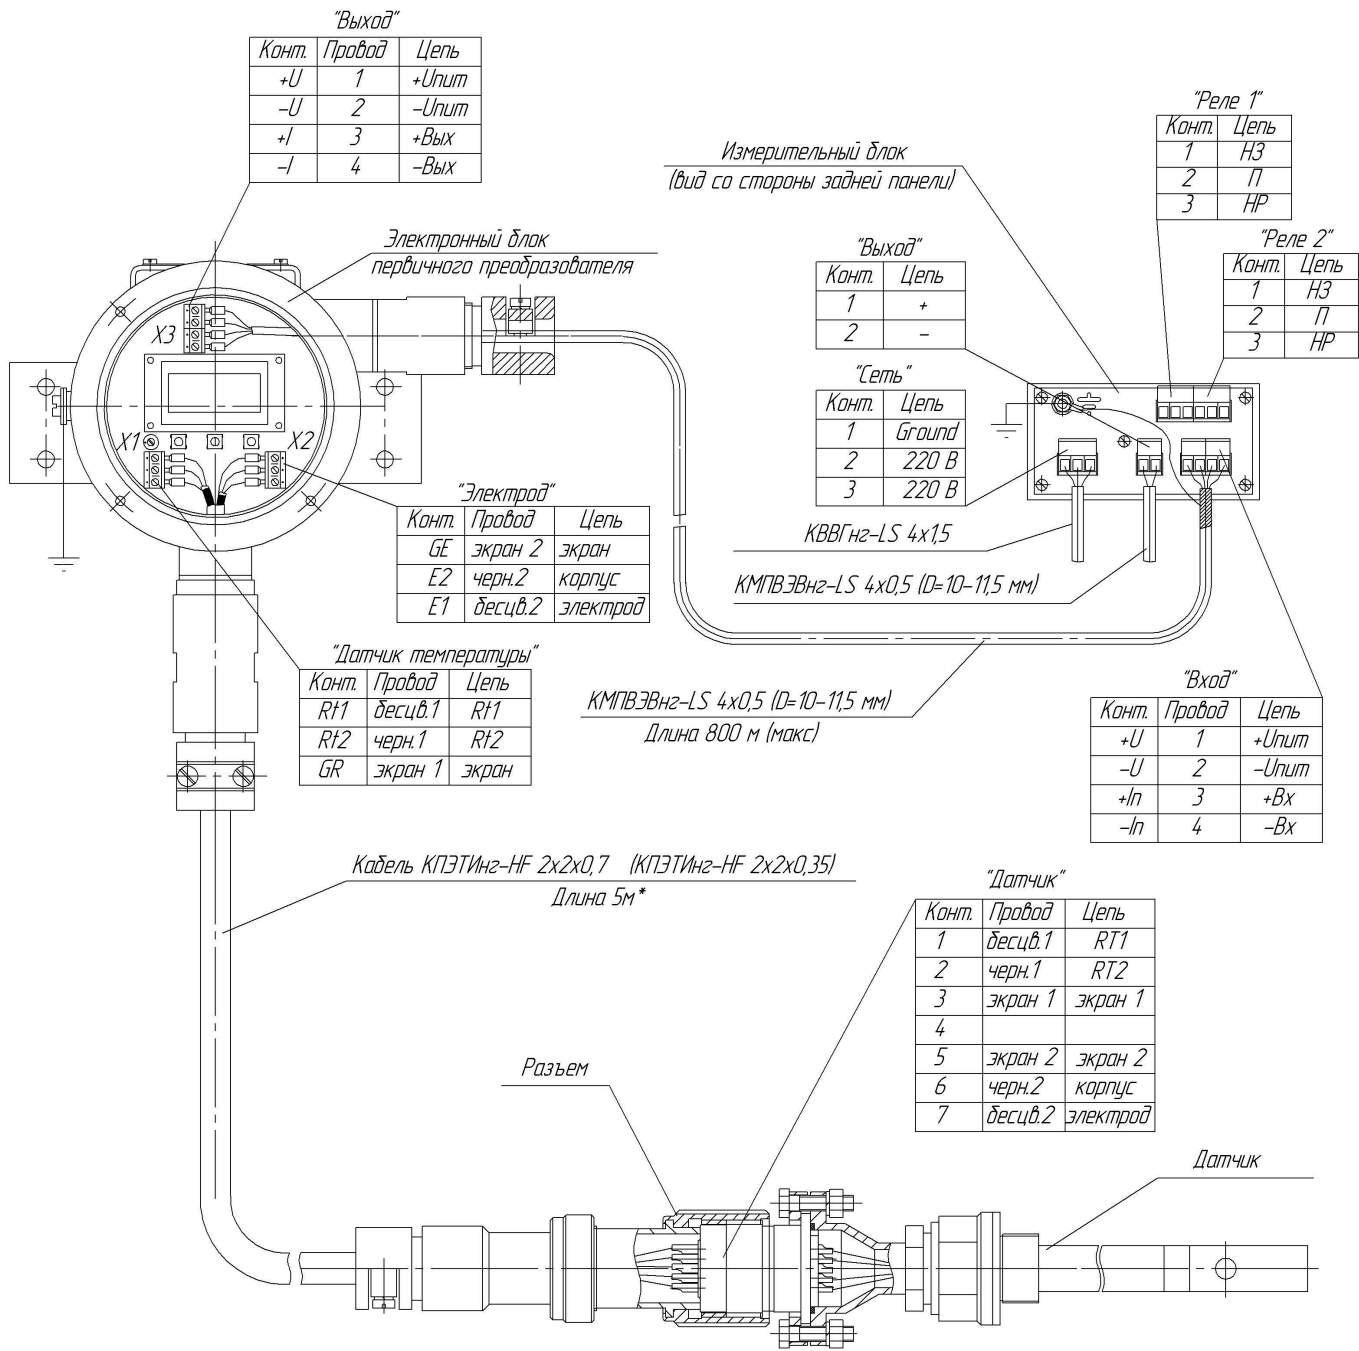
"Выход"

| Конт. | Провод | Цепь |
|---|---|---|
| +U | 1 | +Uпит |
| –U | 2 | –Uпит |
| +I | 3 | +Вых |
| –I | 4 | –Вых |

"Реле 1"

| Конт. | Цепь |
|---|---|
| 1 | НЗ |
| 2 | П |
| 3 | НР |

Измерительный блок
(вид со стороны задней панели)

"Реле 2"

| Конт. | Цепь |
|---|---|
| 1 | НЗ |
| 2 | П |
| 3 | НР |

Электронный блок
первичного преобразователя

"Выход"

| Конт. | Цепь |
|---|---|
| 1 | + |
| 2 | – |

X3

"Сеть"

| Конт. | Цепь |
|---|---|
| 1 | Ground |
| 2 | 220 В |
| 3 | 220 В |

X1

X2

"Электрод"

| Конт. | Провод | Цепь |
|---|---|---|
| GE | экран 2 | экран |
| E2 | черн.2 | корпус |
| E1 | бесцв.2 | электрод |

КВВГнг-LS 4x1,5

КМПВЭВнг-LS 4x0,5 (D=10-11,5 мм)

"Датчик температуры"

| Конт. | Провод | Цепь |
|---|---|---|
| Rt1 | бесцв.1 | Rt1 |
| Rt2 | черн.1 | Rt2 |
| GR | экран 1 | экран |

КМПВЭВнг-LS 4x0,5 (D=10-11,5 мм)
Длина 800 м (макс)

"Вход"

| Конт. | Провод | Цепь |
|---|---|---|
| +U | 1 | +Uпит |
| –U | 2 | –Uпит |
| +In | 3 | +Вх |
| –In | 4 | –Вх |

Кабель КПЭТИнг-HF 2x2x0,7 (КПЭТИнг-HF 2x2x0,35)
Длина 5м*

"Датчик"

| Конт. | Провод | Цепь |
|---|---|---|
| 1 | бесцв.1 | RT1 |
| 2 | черн.1 | RT2 |
| 3 | экран 1 | экран 1 |
| 4 | | |
| 5 | экран 2 | экран 2 |
| 6 | черн.2 | корпус |
| 7 | бесцв.2 | электрод |

Разъем

Датчик